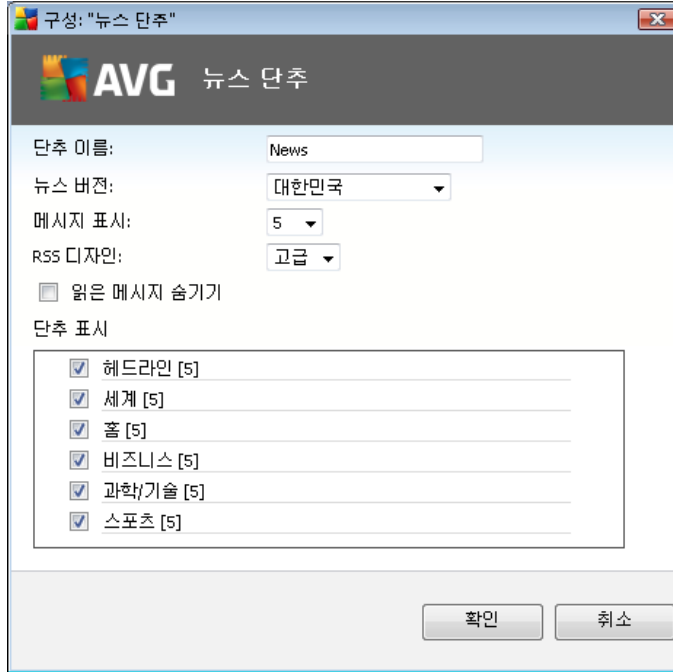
구성: "뉴스 단추"

AVG 뉴스 단추

단추 이름: News

뉴스 버전: 대한민국

메시지 표시: 5

RSS 디자인: 고급

읽은 메시지 숨기기

단추 표시

헤드라인 [5]

세계 [5]

홈 [5]

비즈니스 [5]

과학/기술 [5]

스포츠 [5]

확인

취소